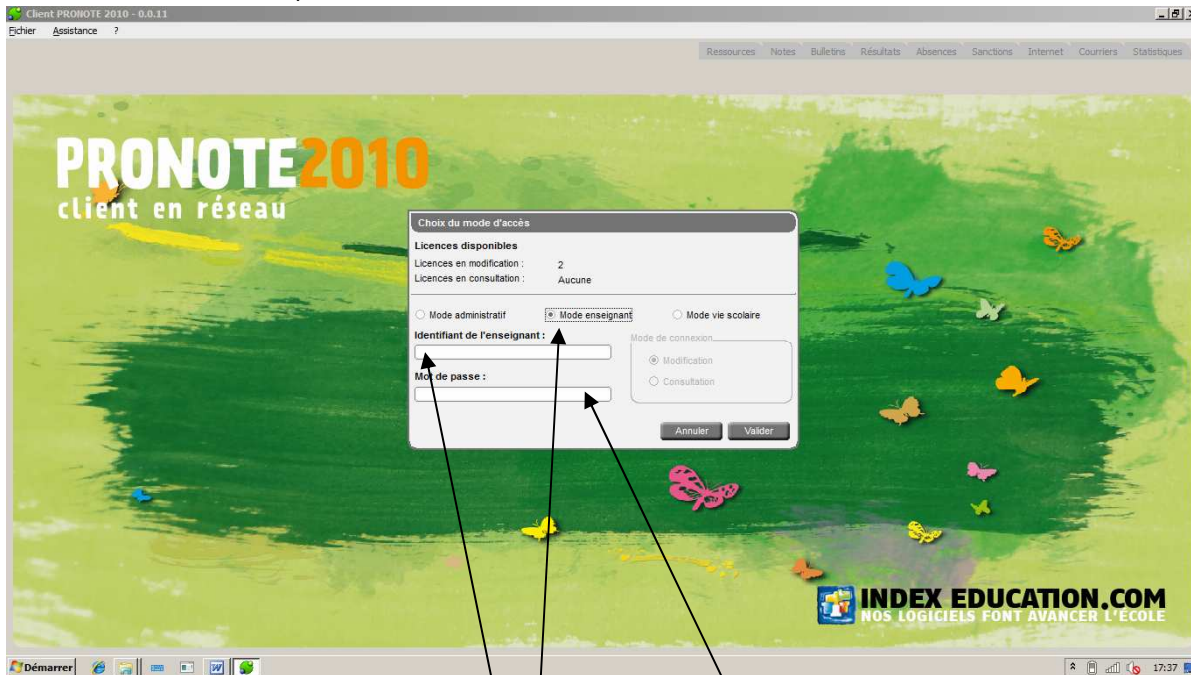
Client PRONOTE 2010 - 0.0.11

Fichier Assistance ?

Ressources Notes Bulletins Résultats Absences Sanctions Internet Courriers Statistiques

PRONOTE2010
client en réseau

Choix du mode d'accès

Licences disponibles

Licences en modification : 2
Licences en consultation : Aucune

Mode administratif
Mode enseignant
Mode vie scolaire

Identifiant de l'enseignant :

Mot de passe :

Mode de connexion
Modification
Consultation

Annuler Valider

INDEX EDUCATION.COM
NOS LOGICIELS FONT AVANCER L'ÉCOLE

Démarrer

17:37